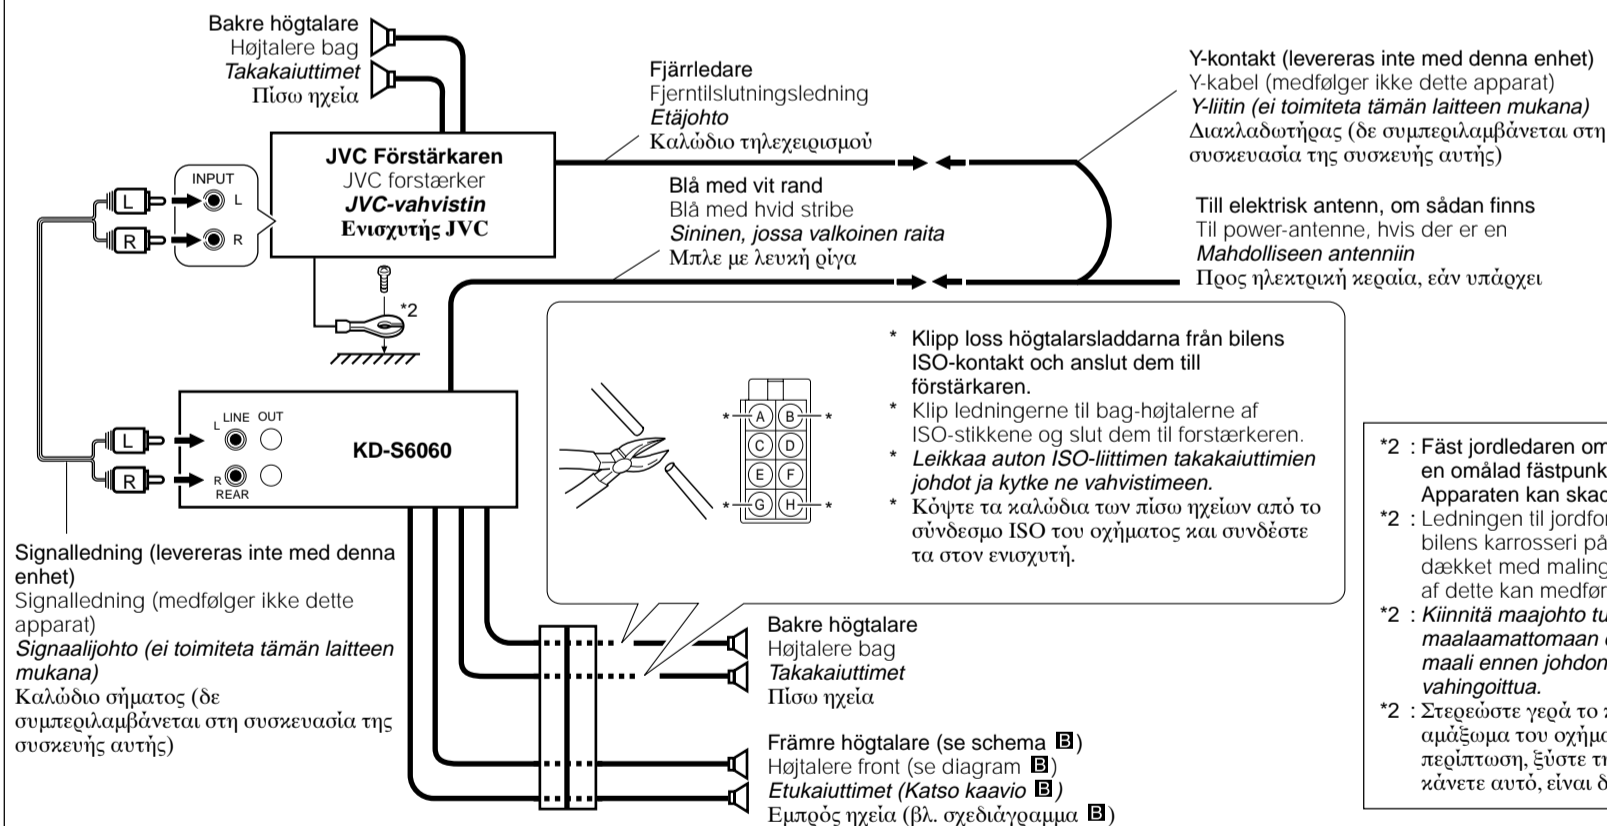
Bakre högtalare
Højtalere bag
Takakaiuttimet
Πίσω ηχεία

Fjärrledare
Fjerntilslutningsledning
Etäjohto
Καλώδιο τηλεχειρισμού

Y-kontakt (levereras inte med denna enhet)
Y-kabel (medfølger ikke dette apparat)
Y-liitin (ei toimiteta tämän laitteen mukana)
Διακλαδωτήρας (δε συμπεριλαμβάνεται στη συσκευασία της συσκευής αυτής)

INPUT
L
R
L
R

JVC Förstärkaren
JVC forstærker
JVC-vahvistin
Ενισχυτής JVC

Blå med vit rand
Blå med hvid stribe
Sininen, jossa valkoinen raita
Μπλε με λευκή ρίγα

Till elektrisk antenn, om sådan finns
Til power-antenne, hvis der er en
Mahdolliseen antenniin
Προς ηλεκτρική κεραία, εάν υπάρχει

*2

L
R
LINE OUT
L
R
REAR
KD-S6060

A B C D E F G H
* * * *

* Klipp loss högtalarsladdarna från bilens ISO-kontakt och anslut dem till förstärkaren.
* Klip ledningerne til bag-højtalerne af ISO-stikkene og slut dem til forstærkeren.
* Leikkaa auton ISO-liittimen takakaiuttimien johdot ja kytke ne vahvistimeen.
* Κόψτε τα καλώδια των πίσω ηχείων από το σύνδεσμο ISO του οχήματος και συνδέστε τα στον ενισχυτή.

*2 : Fäst jordledaren om en omålad fästpunk Apparaten kan skad
*2 : Ledningen til jordfor bilens karrosseri på dækket med maling af dette kan medfør
*2 : Kiinnitä maajohto tu maalaamattomaan maali ennen johdon vahingoittua.
*2 : Στερεώστε γερά το αμάξωμα του οχήμα περίπτωση, ξύστε τι κάνετε αυτό, είναι δ

Signalledning (levereras inte med denna enhet)
Signalledning (medfølger ikke dette apparat)
Signaalijohto (ei toimiteta tämän laitteen mukana)
Καλώδιο σήματος (δε συμπεριλαμβάνεται στη συσκευασία της συσκευής αυτής)

Bakre högtalare
Højtalere bag
Takakaiuttimet
Πίσω ηχεία

Främre högtalare (se schema B)
Højtalere front (se diagram B)
Etukaiuttimet (Katso kaavio B)
Εμπρός ηχεία (βλ. σχεδιάγραμμα B)